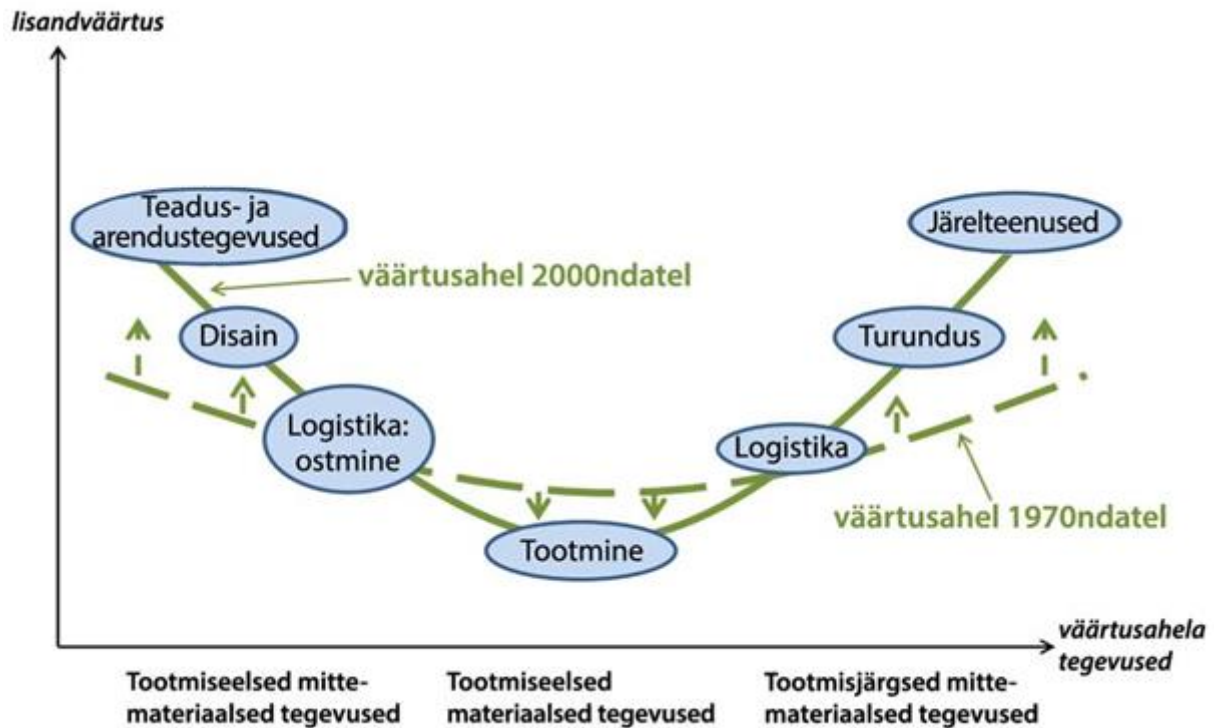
lisandväärtus

Teadus- ja arendustegevused

Järelteenused

väärtusahel 2000ndatel

Disain

Turundus

Logistika: ostmine

Logistika

väärtusahel 1970ndatel

Tootmine

väärtusahela tegevused

Tootmiseelsed mitte-materiaalsed tegevused

Tootmiseelsed materiaalsed tegevused

Tootmisjärgsed mitte-materiaalsed tegevused